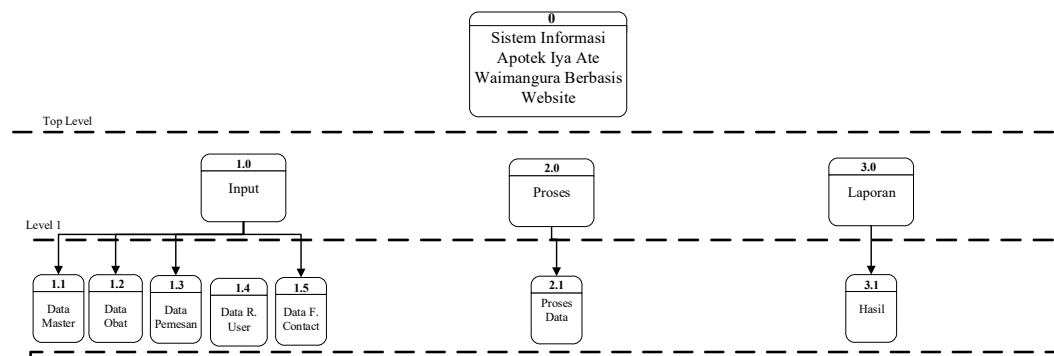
0
Sistem Informasi Apotek Iya Ate Waimangura Berbasis Website

Top Level

1.0
Input

2.0
Proses

3.0
Laporan

Level 1

1.1
Data Master

1.2
Data Obat

1.3
Data Pemesan

1.4
Data R. User

1.5
Data F. Contact

2.1
Proses Data

3.1
Hasil